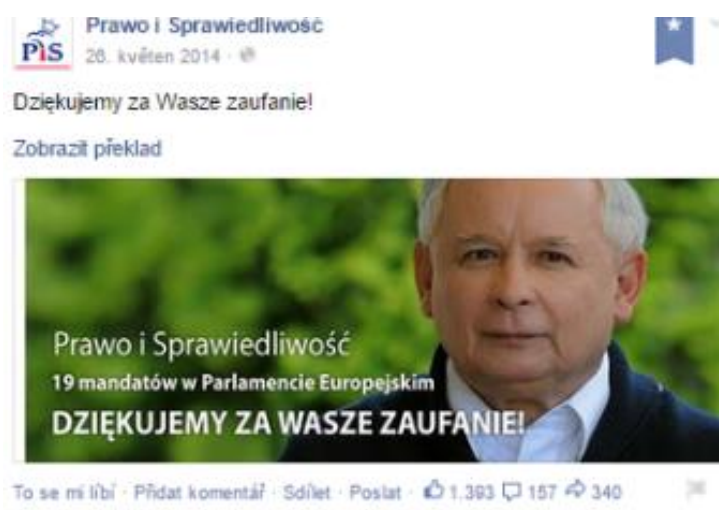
PiS

Prawo i Sprawiedliwość
26. květen 2014 ·

Dziękujemy za Wasze zaufanie!

Zobrazit překlad

Prawo i Sprawiedliwość
19 mandatów w Parlamencie Europejskim
DZIĘKUJEMY ZA WASZE ZAUFANIE!

To se mi líbí · Přidat komentář · Sdílet · Poslat · 1.393 157 340